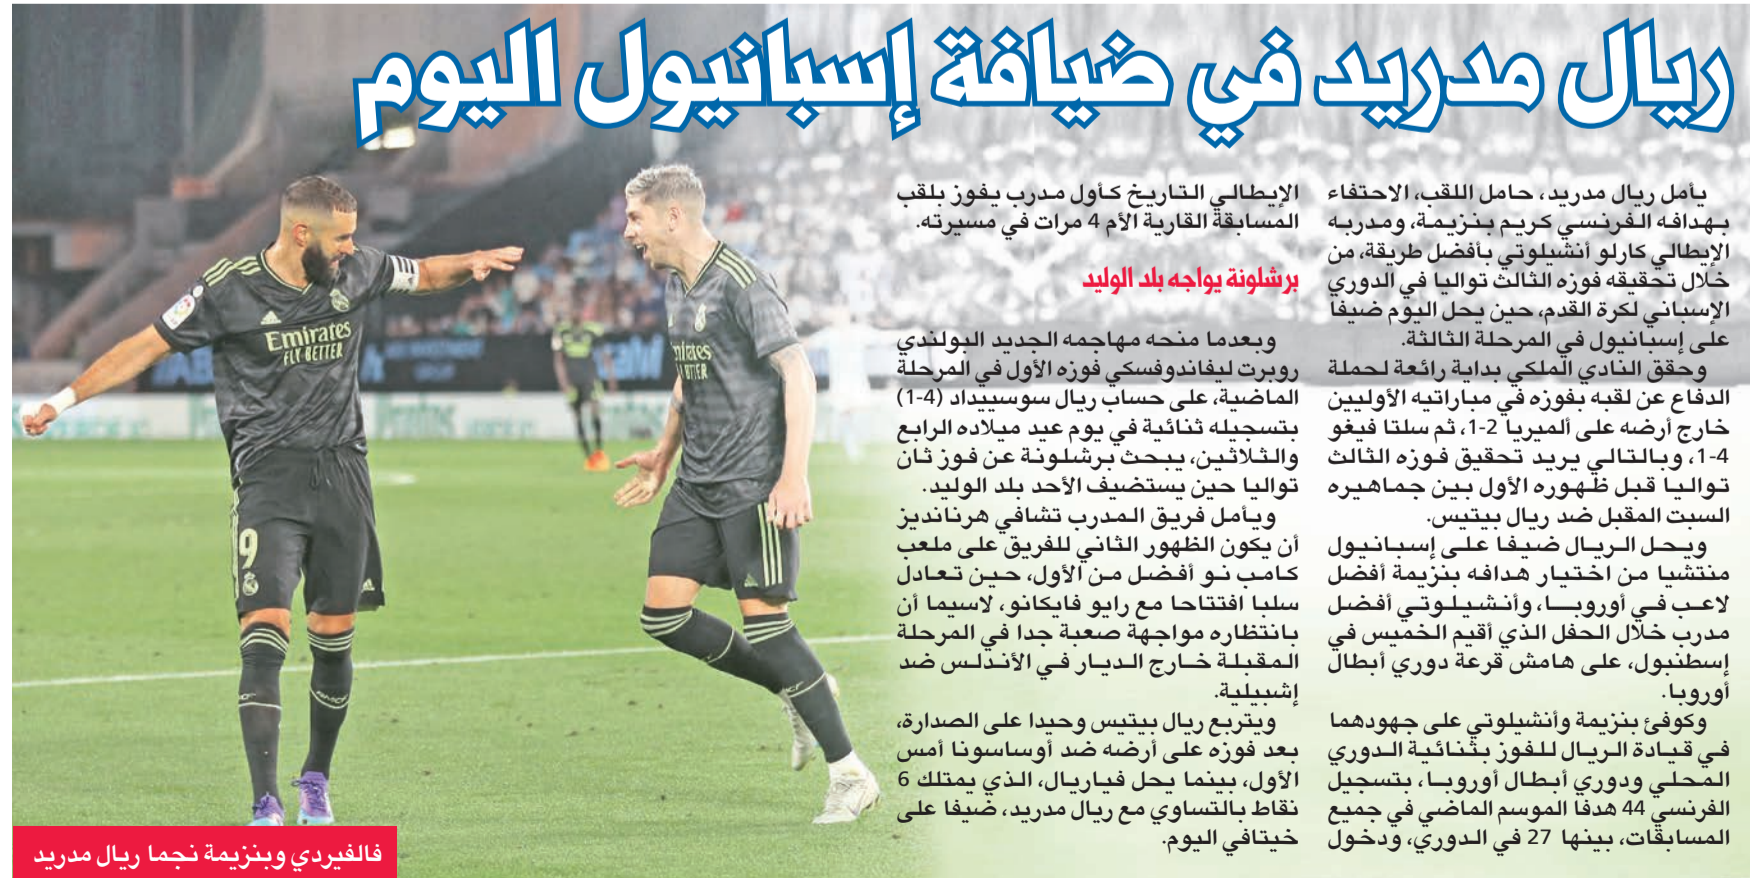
ريال مدريد في ضيافة إسبانيول اليوم

يأمل ريال مدريد، حامل اللقب، الاحتفاء بهدافه الفرنسي كريم بنزيمة، ومدربه الإيطالي كارلو أنشيلوتي بأفضل طريقة، من خلال تحقيقه فوزه الثالث تواليا في الدوري الإسباني لكرة القدم، حين يحل اليوم ضيفا على إسبانيول في المرحلة الثالثة.

وحقق النادي الملكي بداية رائعة لحملة الدفاع عن لقبه بفوزه في مباراتيه الأوليين خارج أرضه على ألميريا 2-1، ثم سلتا فيغو 4-1، وبالتالي يريد تحقيق فوزه الثالث تواليا قبل ظهوره الأول بين جماهيره السبت المقبل ضد ريال بيتيس.

ويحل الريال ضيفا على إسبانيول منتشيا من اختيار هدافه بنزيمة أفضل لاعب في أوروبا، وأنشيلوتي أفضل مدرب خلال الحفل الذي أقيم الخميس في إسطنبول، على هامش قرعة دوري أبطال أوروبا.

وكوفئ بنزيمة وأنشيلوتي على جهودهما في قيادة الريال للفوز بثنائية الدوري المحلي ودوري أبطال أوروبا، بتسجيل الفرنسي 44 هدفا الموسم الماضي في جميع المسابقات، بينها 27 في الدوري، ودخول الإيطالي التاريخ كأول مدرب يفوز بلقب المسابقة القارية الأم 4 مرات في مسيرته.

برشلونة يواجه بلد الوليد

وبعدما منحه مهاجمه الجديد البولندي روبرت ليفاندوفسكي فوزه الأول في المرحلة الماضية، على حساب ريال سوسييداد (4-1) بتسجيله ثنائية في يوم عيد ميلاده الرابع والثلاثين، يبحث برشلونة عن فوز ثان تواليا حين يستضيف الأحد بلد الوليد.

ويأمل فريق المدرب تشافي هرنانديز أن يكون الظهور الثاني للفريق على ملعب كامب نو أفضل من الأول، حين تعادل سلبا افتتاحا مع رايو فايكانو، لاسيما أن بانتظاره مواجهة صعبة جدا في المرحلة المقبلة خارج الديار في الأندلس ضد إشبيلية.

ويتربع ريال بيتيس وحيدا على الصدارة، بعد فوزه على أرضه ضد أوساسونا أمس الأول، بينما يحل فياريال، الذي يمتلك 6 نقاط بالتساوي مع ريال مدريد، ضيفا على خيتافي اليوم.

Emirates FLY BETTER

فالفيردي وبنزيمة نجما ريال مدريد